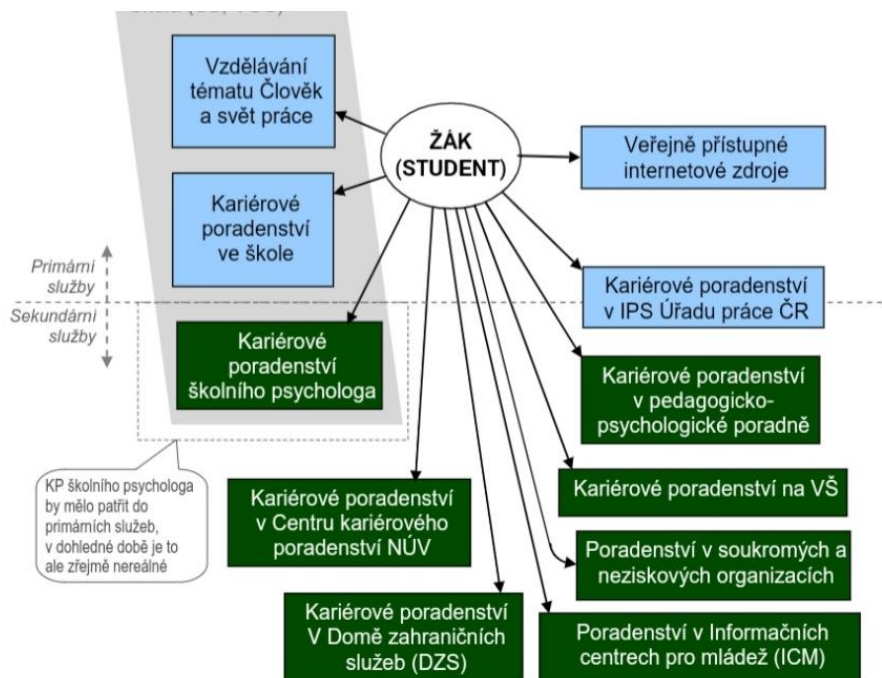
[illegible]

Vzdělávání tématu Člověk a svět práce

ŽÁK (STUDENT)

Veřejně přístupné internetové zdroje

Kariérové poradenství ve škole

Primární služby

Sekundární služby

Kariérové poradenství v IPS Úřadu práce ČR

Kariérové poradenství školního psychologa

Kariérové poradenství v pedagogicko-psychologické poradně

KP školního psychologa by mělo patřit do primárních služeb, v dohledné době je to ale zřejmě nereálné

Kariérové poradenství na VŠ

Kariérové poradenství v Centru kariérového poradenství NÚV

Poradenství v soukromých a neziskových organizacích

Kariérové poradenství V Domě zahraničních služeb (DZS)

Poradenství v Informačních centrech pro mládež (ICM)